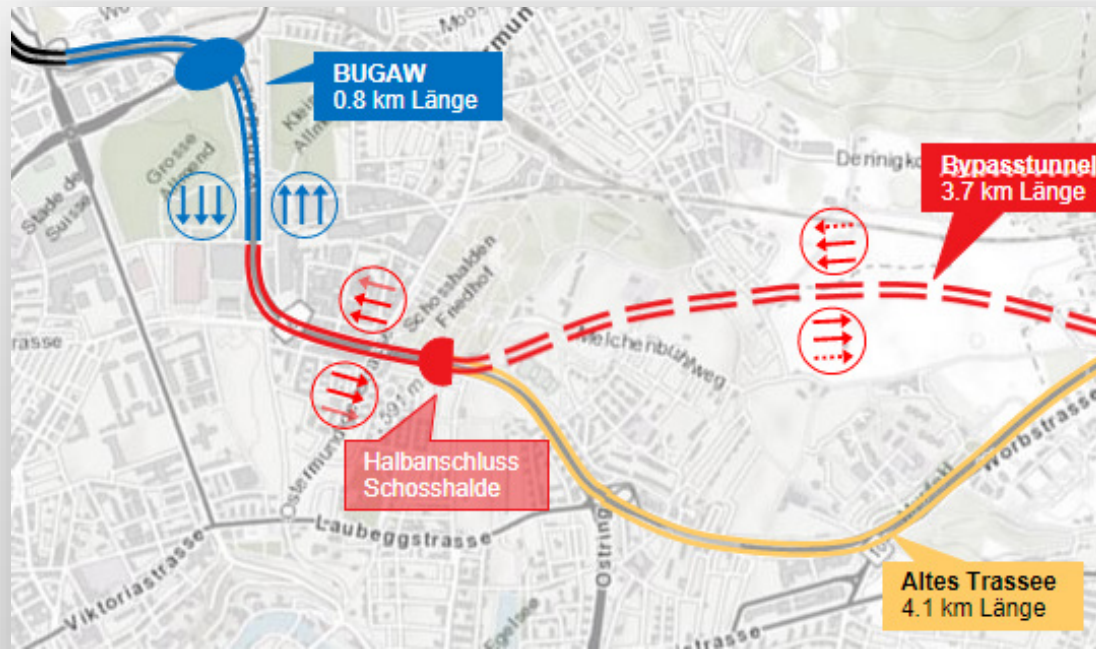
BUGAW
0.8 km Länge

Bypasstunnel
3.7 km Länge

Halbanschluss
Schosshalde

Altes Trassee
4.1 km Länge

Stade de Suisse

Grosse Allmend

Kleine Allmend

Schosshalden Friedhof

Melchenbühlweg

Deringkofen

Ostermundigenstrasse

591 m

Laubeggstrasse

Viktoriastrasse

Ostring

Egelsee

Worbstrasse

trasse

strasse